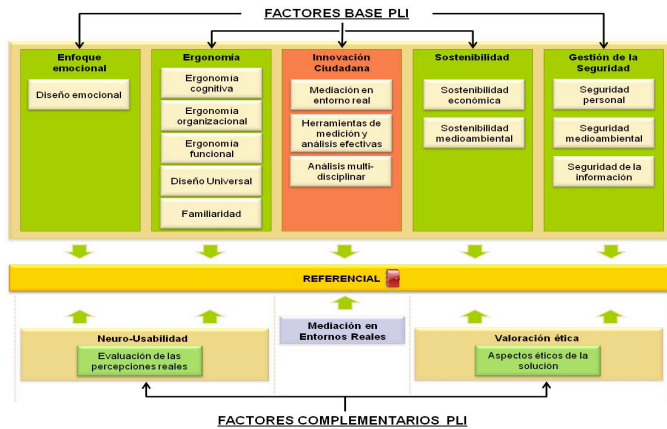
FACTORES BASE PLI

Enfoque emocional

Diseño emocional

Ergonomía

Ergonomía cognitiva

Ergonomía organizacional

Ergonomía funcional

Diseño Universal

Familiaridad

Innovación Ciudadana

Mediación en entorno real

Herramientas de medición y análisis efectivas

Análisis multi-disciplinar

Sostenibilidad

Sostenibilidad económica

Sostenibilidad medioambiental

Gestión de la Seguridad

Seguridad personal

Seguridad medioambiental

Seguridad de la información

REFERENCIAL

Neuro-Usabilidad

Evaluación de las percepciones reales

Mediación en Entornos Reales

Valoración ética

Aspectos éticos de la solución

FACTORES COMPLEMENTARIOS PLI